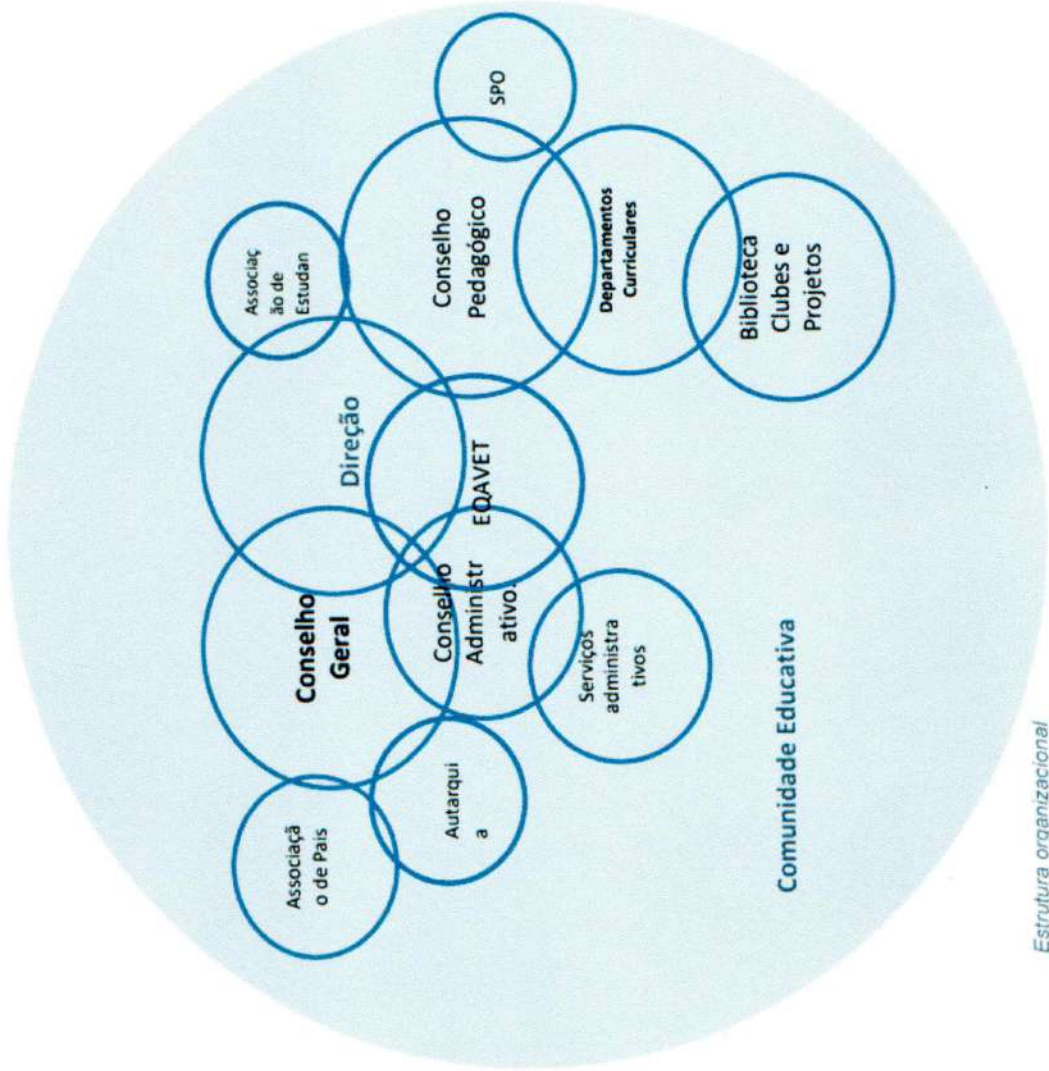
SPO

Associaç ão de Estudan

Conselho Pedagógico

Departamentos Curriculares

Biblioteca Clubes e Projetos

Direção

EQAVET

Conselho Geral

Conselho Administr ativo.

Serviços administra tivos

Associaçã o de Pais

Autarqui a

Comunidade Educativa

Estrutura organizacional